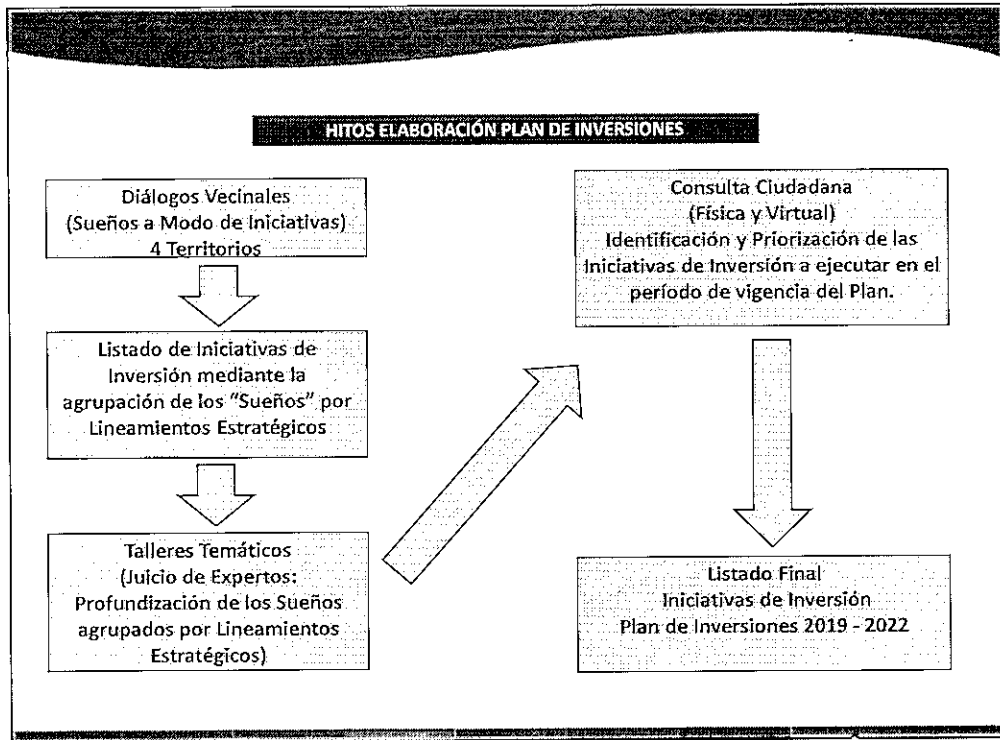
HITOS ELABORACIÓN PLAN DE INVERSIONES

Diálogos Vecinales (Sueños a Modo de Iniciativas) 4 Territorios

Listado de Iniciativas de Inversión mediante la agrupación de los "Sueños" por Lineamientos Estratégicos

Talleres Temáticos (Juicio de Expertos: Profundización de los Sueños agrupados por Lineamientos Estratégicos)

Consulta Ciudadana (Física y Virtual) Identificación y Priorización de las Iniciativas de Inversión a ejecutar en el período de vigencia del Plan.

Listado Final Iniciativas de Inversión Plan de Inversiones 2019 - 2022